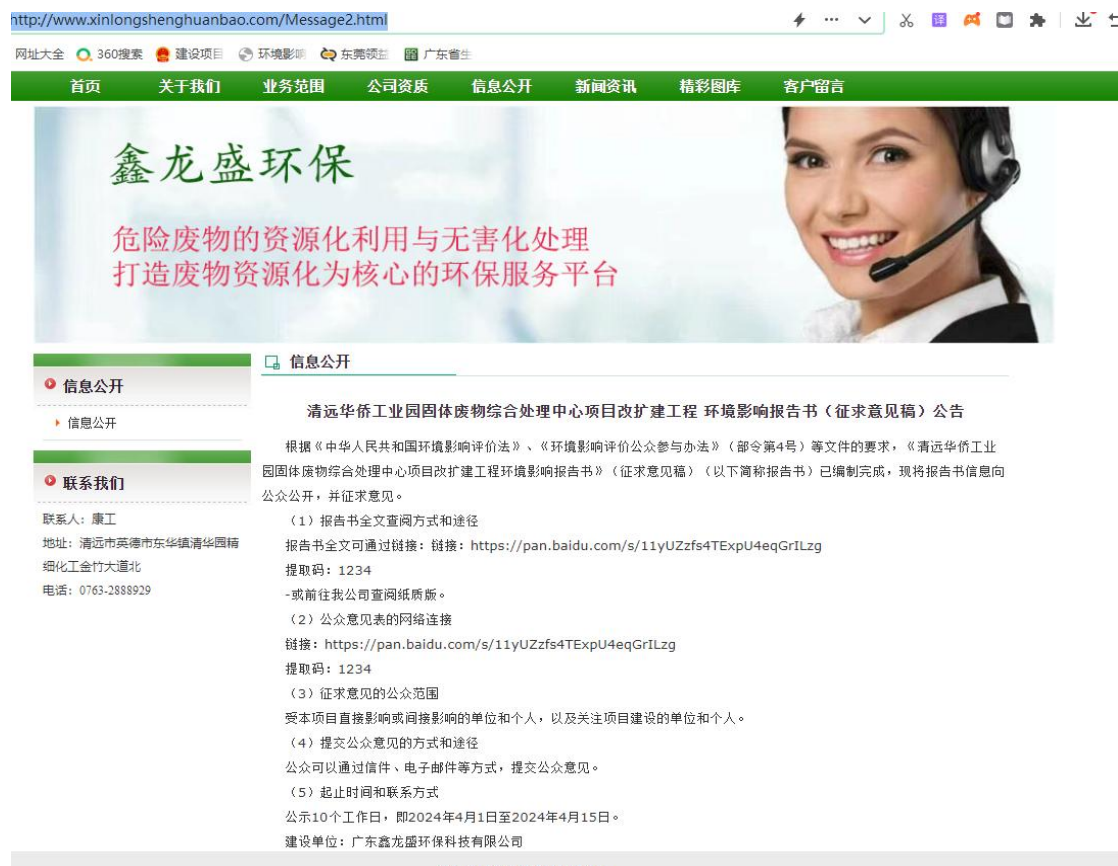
http://www.xinlongshenghuanbao.com/Message2.html

网址大全 360搜索 建设项目 环境影响 东莞领主 广东省生

首页 关于我们 业务范围 公司资质 信息公开 新闻资讯 精彩图库 客户留言

鑫龙盛环保

危险废物的资源化利用与无害化处理
打造废物资源化为核心的环保服务平台

信息公开

信息公开

联系我们

联系人：康工
地址：清远市英德市东华镇清华园精细化工金竹大道北
电话：0763-2888929

信息公开

清远华侨工业园固体废物综合处理中心项目改扩建工程 环境影响报告书（征求意见稿）公告

根据《中华人民共和国环境影响评价法》、《环境影响评价公众参与办法》（部令第4号）等文件的要求，《清远华侨工业园固体废物综合处理中心项目改扩建工程环境影响报告书》（征求意见稿）（以下简称报告书）已编制完成，现将报告书信息向公众公开，并征求意见。

（1）报告书全文查阅方式和途径

报告书全文可通过链接：链接：https://pan.baidu.com/s/11yUZzfs4TExpU4eqGrILzg

提取码：1234

-或前往我公司查阅纸质版。

（2）公众意见表的网络连接

链接：https://pan.baidu.com/s/11yUZzfs4TExpU4eqGrILzg

提取码：1234

（3）征求意见的公众范围

受本项目直接影响或间接影响的单位和个人，以及关注项目建设的单位和个人。

（4）提交公众意见的方式和途径

公众可以通过信件、电子邮件等方式，提交公众意见。

（5）起止时间和联系方式

公示10个工作日，即2024年4月1日至2024年4月15日。

建设单位：广东鑫龙盛环保科技有限公司